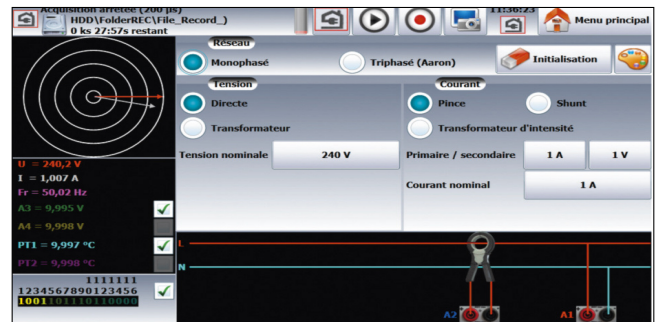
Acquisition arrêtée (200 µs)
HDD\FolderREC\File_Record_)
0 ks 27:57s restant

11:36:23

Menu principal

Réseau
Monophasé
Triphasé (Aaron)
Initialisation

Tension
Directe
Transformateur
Tension nominale
240 V

Courant
Pince
Shunt
Transformateur d'intensité
Primaire / secondaire
1 A
1 V
Courant nominal
1 A

U = 240,2 V
I = 1,007 A
Fr = 50,02 Hz
A3 = 9,995 V
A4 = 9,998 V
PT1 = 9,997 °C
PT2 = 9,998 °C
1111111
1234567890123456
1001101110110000

L
N
A2
A1